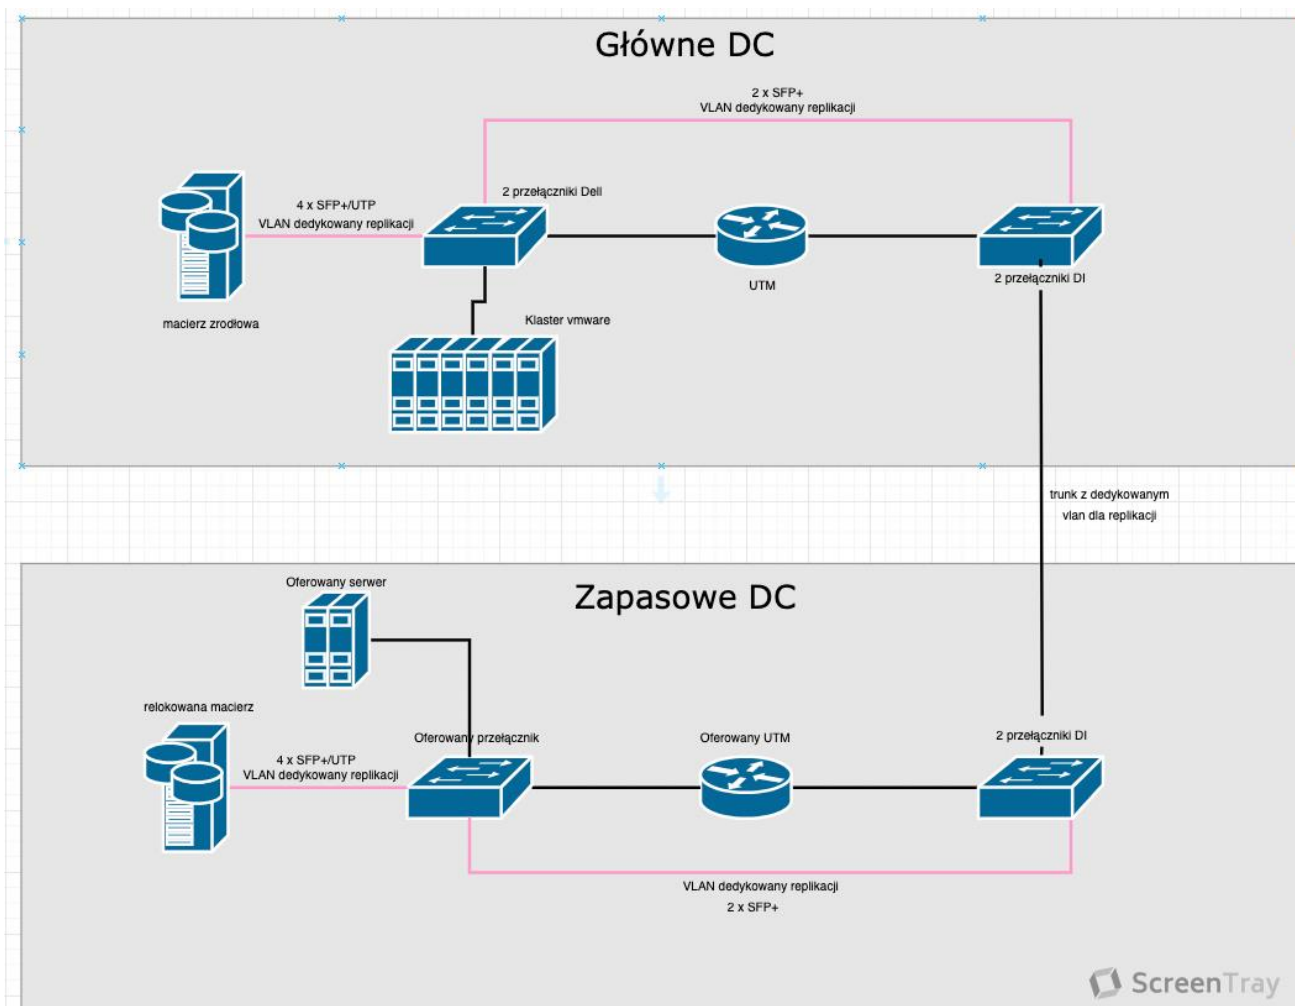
Główne DC

2 x SFP+
VLAN dedykowany replikacji

4 x SFP+/UTP
VLAN dedykowany replikacji

2 przełączniki Dell

macierz zrodlowa

UTM

2 przełączniki DI

Klaster vmware

trunk z dedykowanym
vlan dla replikacji

Zapasowe DC

Oferowany serwer

relokowana macierz

4 x SFP+/UTP
VLAN dedykowany replikacji

Oferowany przełącznik

Oferowany UTM

2 przełączniki DI

VLAN dedykowany replikacji
2 x SFP+

ScreenTray